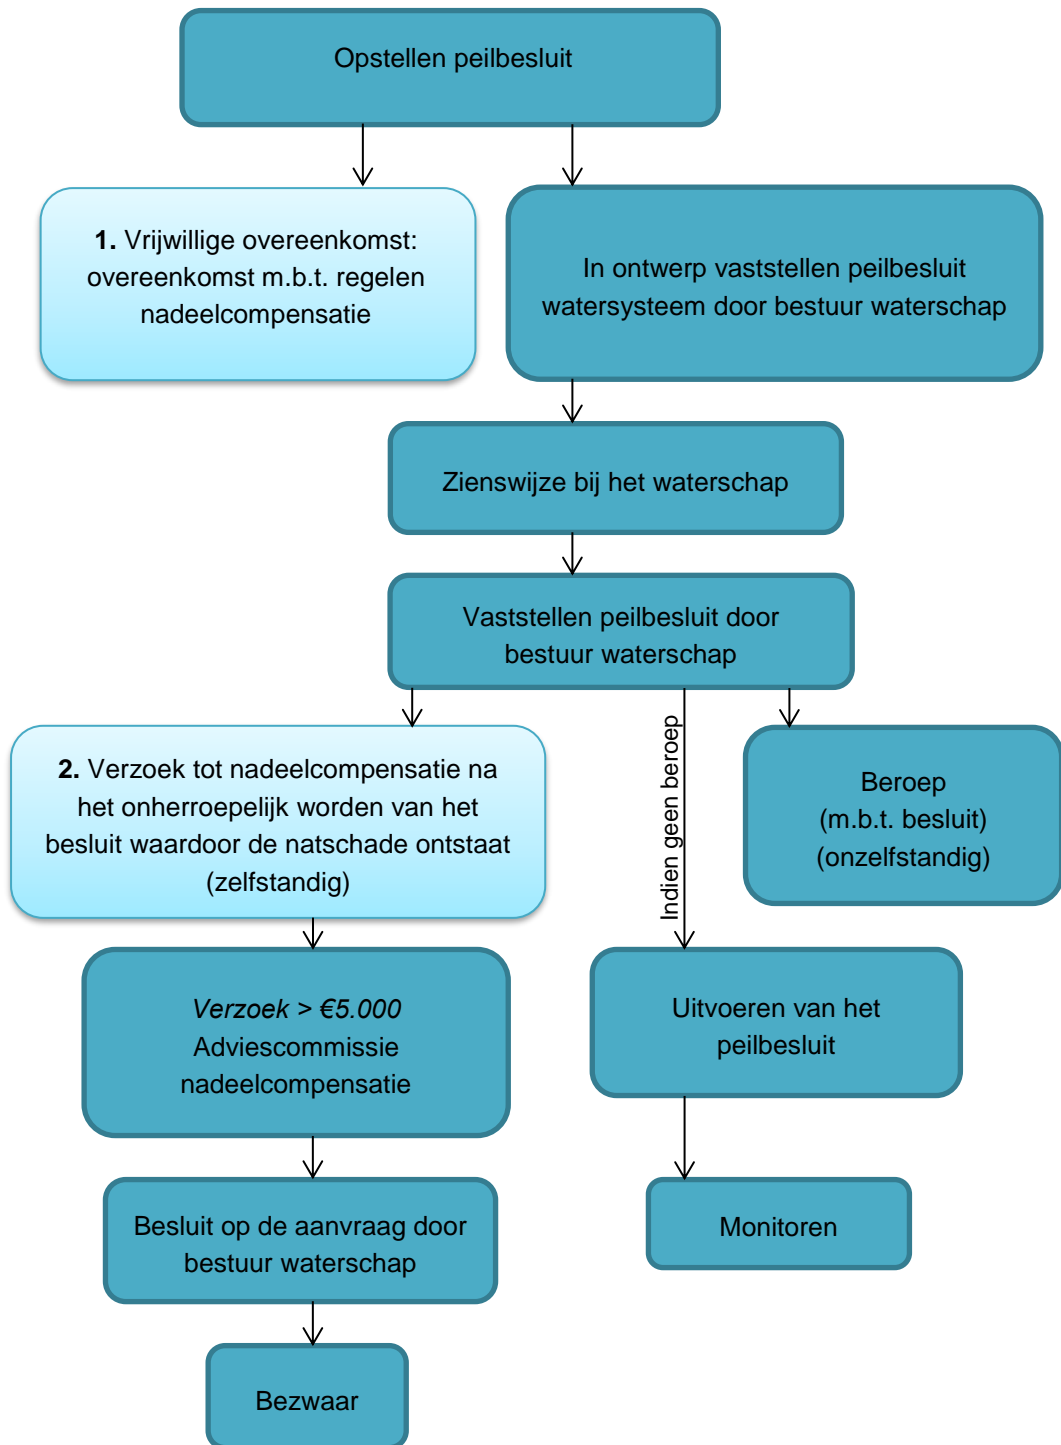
Opstellen peilbesluit

**1.** Vrijwillige overeenkomst: overeenkomst m.b.t. regelen nadeelcompensatie

In ontwerp vaststellen peilbesluit watersysteem door bestuur waterschap

Zienswijze bij het waterschap

Vaststellen peilbesluit door bestuur waterschap

**2.** Verzoek tot nadeelcompensatie na het onherroepelijk worden van het besluit waardoor de natschade ontstaat (zelfstandig)

Indien geen beroep

Beroep (m.b.t. besluit) (onzelfstandig)

*Verzoek > €5.000*
Adviescommissie nadeelcompensatie

Uitvoeren van het peilbesluit

Besluit op de aanvraag door bestuur waterschap

Monitoren

Bezwaar